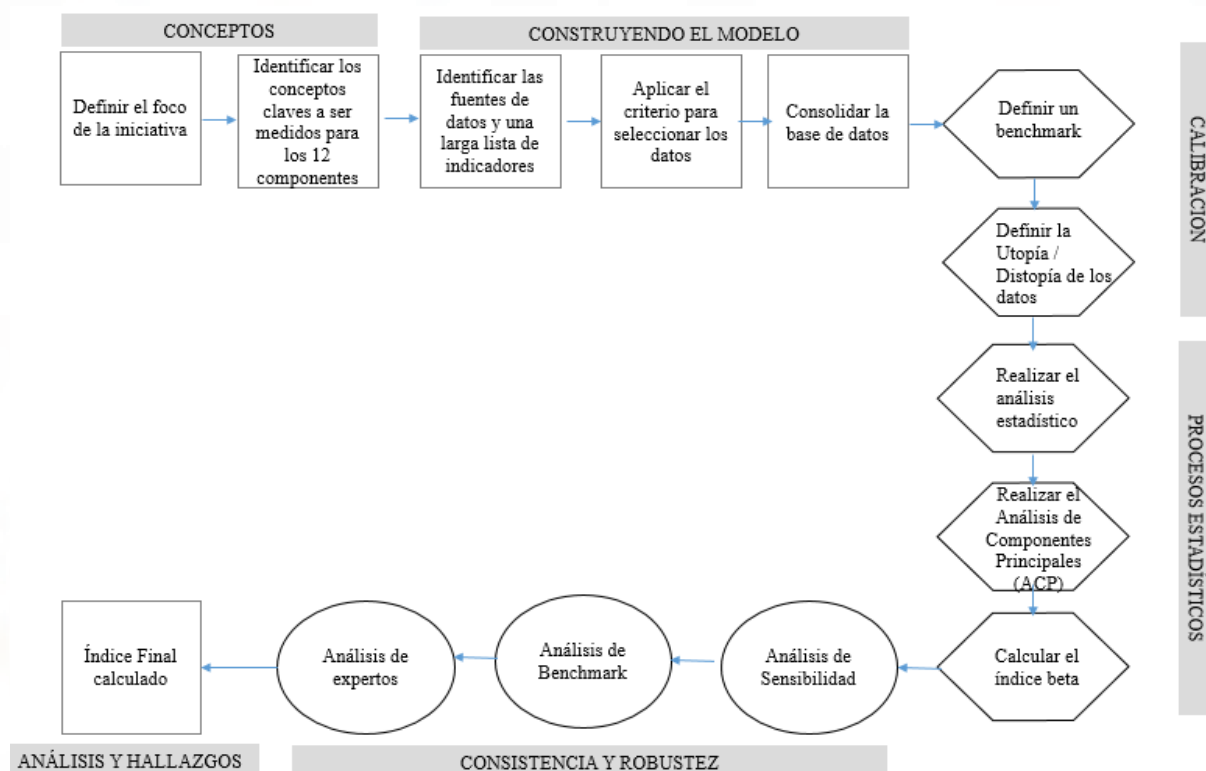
CONCEPTOS

CONSTRUYENDO EL MODELO

Definir el foco de la iniciativa

Identificar los conceptos claves a ser medidos para los 12 componentes

Identificar las fuentes de datos y una larga lista de indicadores

Aplicar el criterio para seleccionar los datos

Consolidar la base de datos

Definir un benchmark

CALIBRACION

Definir la Utopía / Distopía de los datos

Realizar el análisis estadístico

PROCESOS ESTADÍSTICOS

Realizar el Análisis de Componentes Principales (ACP)

Calcular el índice beta

Análisis de Sensibilidad

Análisis de Benchmark

Análisis de expertos

Índice Final calculado

ANÁLISIS Y HALLAZGOS

CONSISTENCIA Y ROBUSTEZ